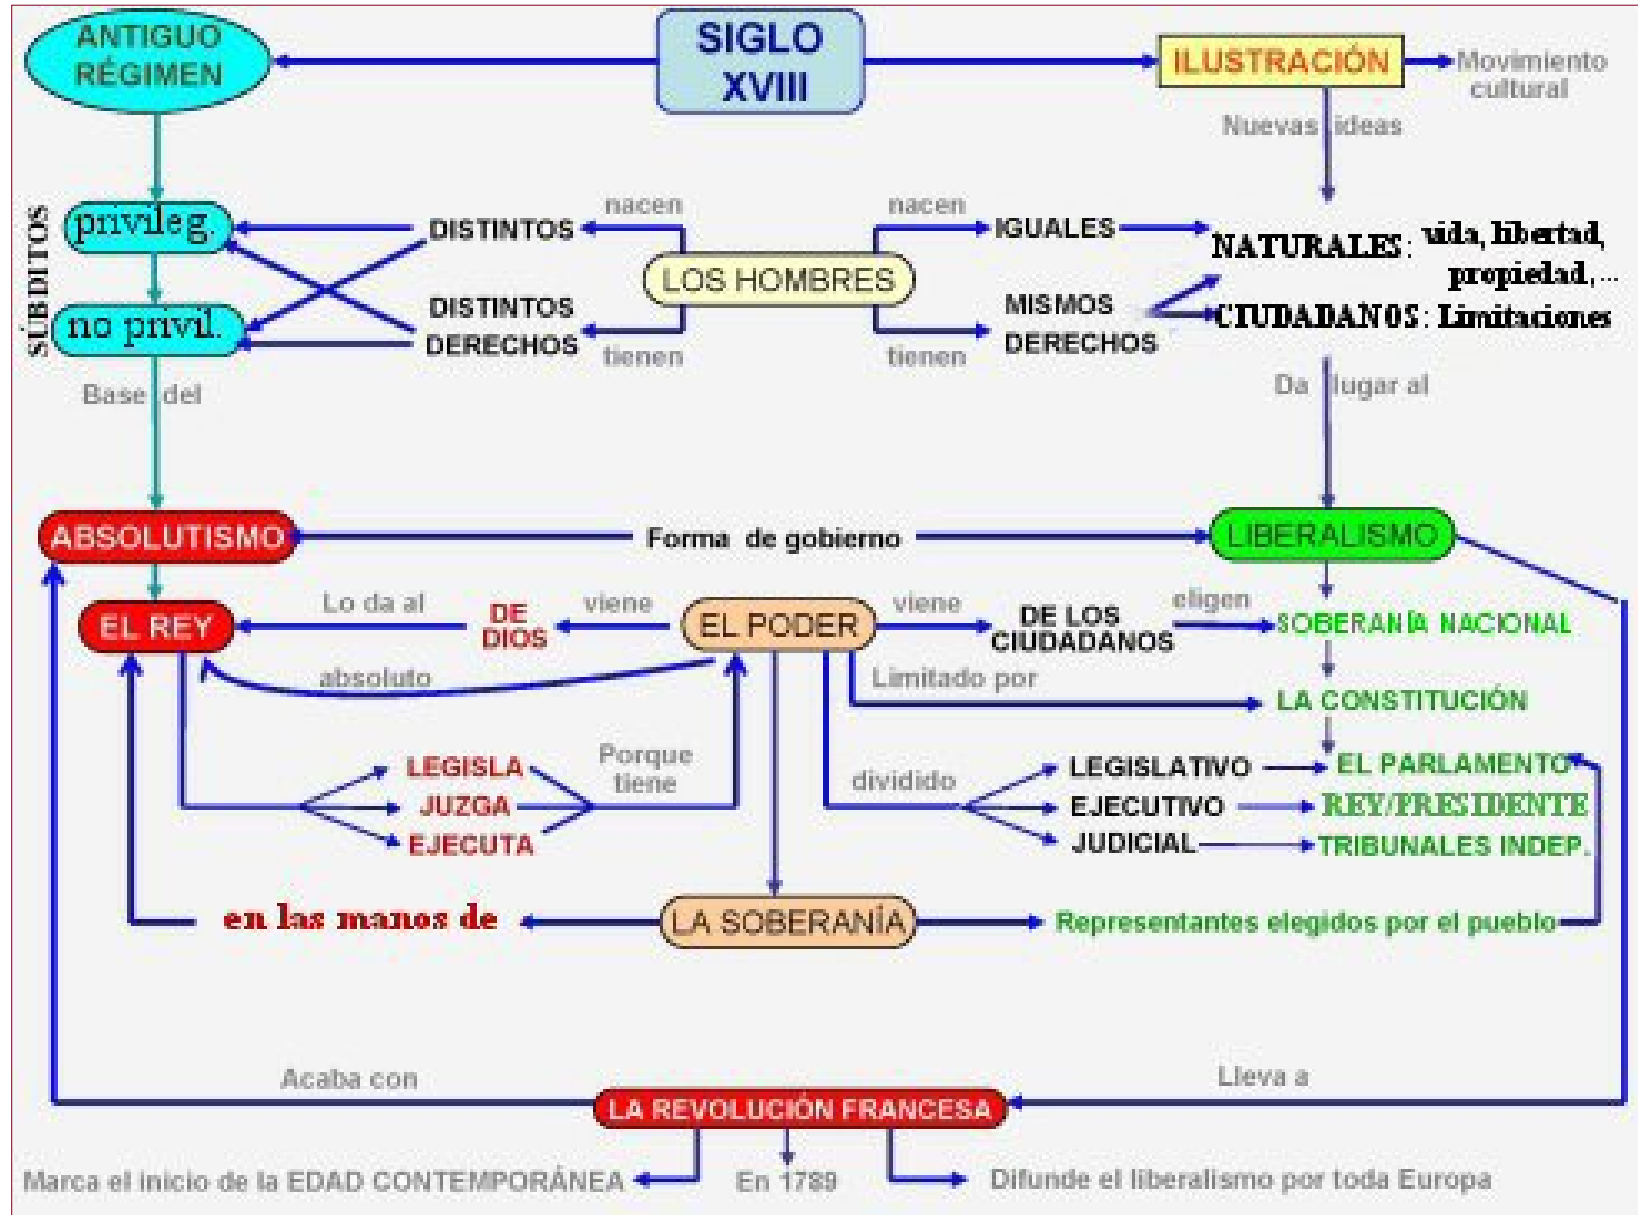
ANTIGUO RÉGIMEN

SIGLO XVIII

ILUSTRACIÓN

Movimiento cultural

Nuevas ideas

SÚBDITOS

privileg.

no privil.

nacen

DISTINTOS

DISTINTOS DERECHOS

tienen

LOS HOMBRES

nacen

IGUALES

MISMOS DERECHOS

tienen

NATURALES: vida, libertad, propiedad, ...

CIUDADANOS: Limitaciones

Base del

Da lugar al

ABSOLUTISMO

Forma de gobierno

LIBERALISMO

EL REY

Lo da al

DE DIOS

viene

EL PODER

viene

DE LOS CIUDADANOS

eligen

SOBERANÍA NACIONAL

absoluto

Limitado por

LA CONSTITUCIÓN

Porque tiene

LEGISLA

JUZGA

EJECUTA

dividido

LEGISLATIVO

EJECUTIVO

JUDICIAL

EL PARLAMENTO

REY/PRESIDENTE

TRIBUNALES INDEP.

en las manos de

LA SOBERANÍA

Representantes elegidos por el pueblo

Acaba con

Lleva a

LA REVOLUCIÓN FRANCESA

Marca el inicio de la EDAD CONTEMPORÁNEA

En 1789

Difunde el liberalismo por toda Europa